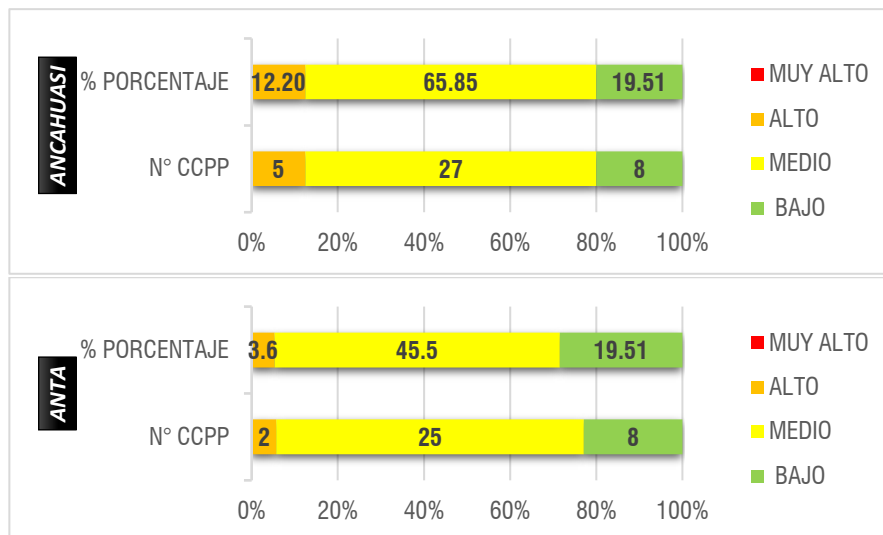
ANCAHUASI

% PORCENTAJE 12.20 65.85 19.51

N° CCPP 5 27 8

0% 20% 40% 60% 80% 100%

MUY ALTO
ALTO
MEDIO
BAJO

ANTA

% PORCENTAJE 3.6 45.5 19.51

N° CCPP 2 25 8

0% 20% 40% 60% 80% 100%

MUY ALTO
ALTO
MEDIO
BAJO